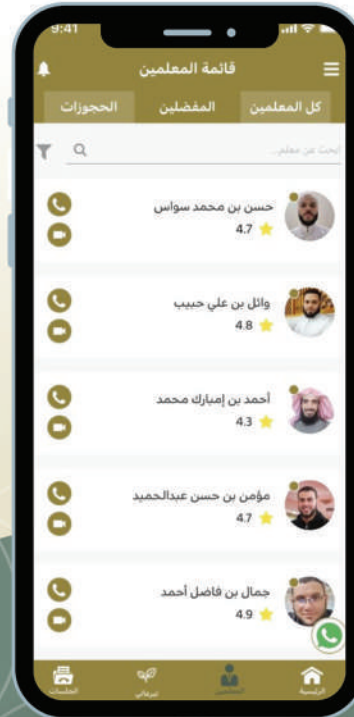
9:41

قائمة المعلمين

كل المعلمين
المفضلين
الحجوزات

ابحث عن معلم...

حسن بن محمد سواس
4.7

وائل بن علي حبيب
4.8

أحمد بن إمبارك محمد
4.3

مؤمن بن حسن عبدالحميد
4.7

جمال بن فاضل أحمد
4.9

الرئيسية
المعلمين
تبرعاتي
الجلسات